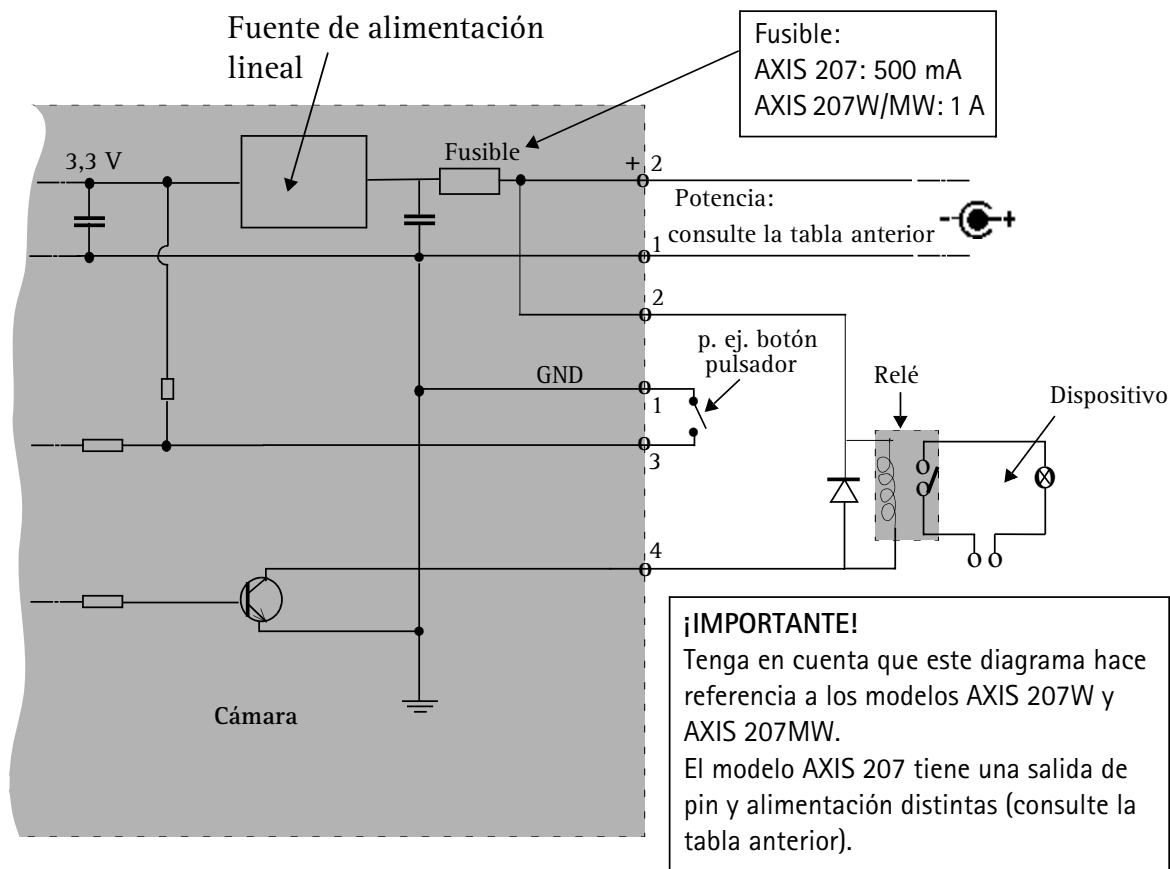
Fuente de alimentación lineal

Fusible:
AXIS 207: 500 mA
AXIS 207W/MW: 1 A

3,3 V

Fusible

+ 2

Potencia:
consulte la tabla anterior

1

2

p. ej. botón pulsador

GND

1

3

Relé

Dispositivo

4

¡IMPORTANTE!
Tenga en cuenta que este diagrama hace referencia a los modelos AXIS 207W y AXIS 207MW.
El modelo AXIS 207 tiene una salida de pin y alimentación distintas (consulte la tabla anterior).

Cámara